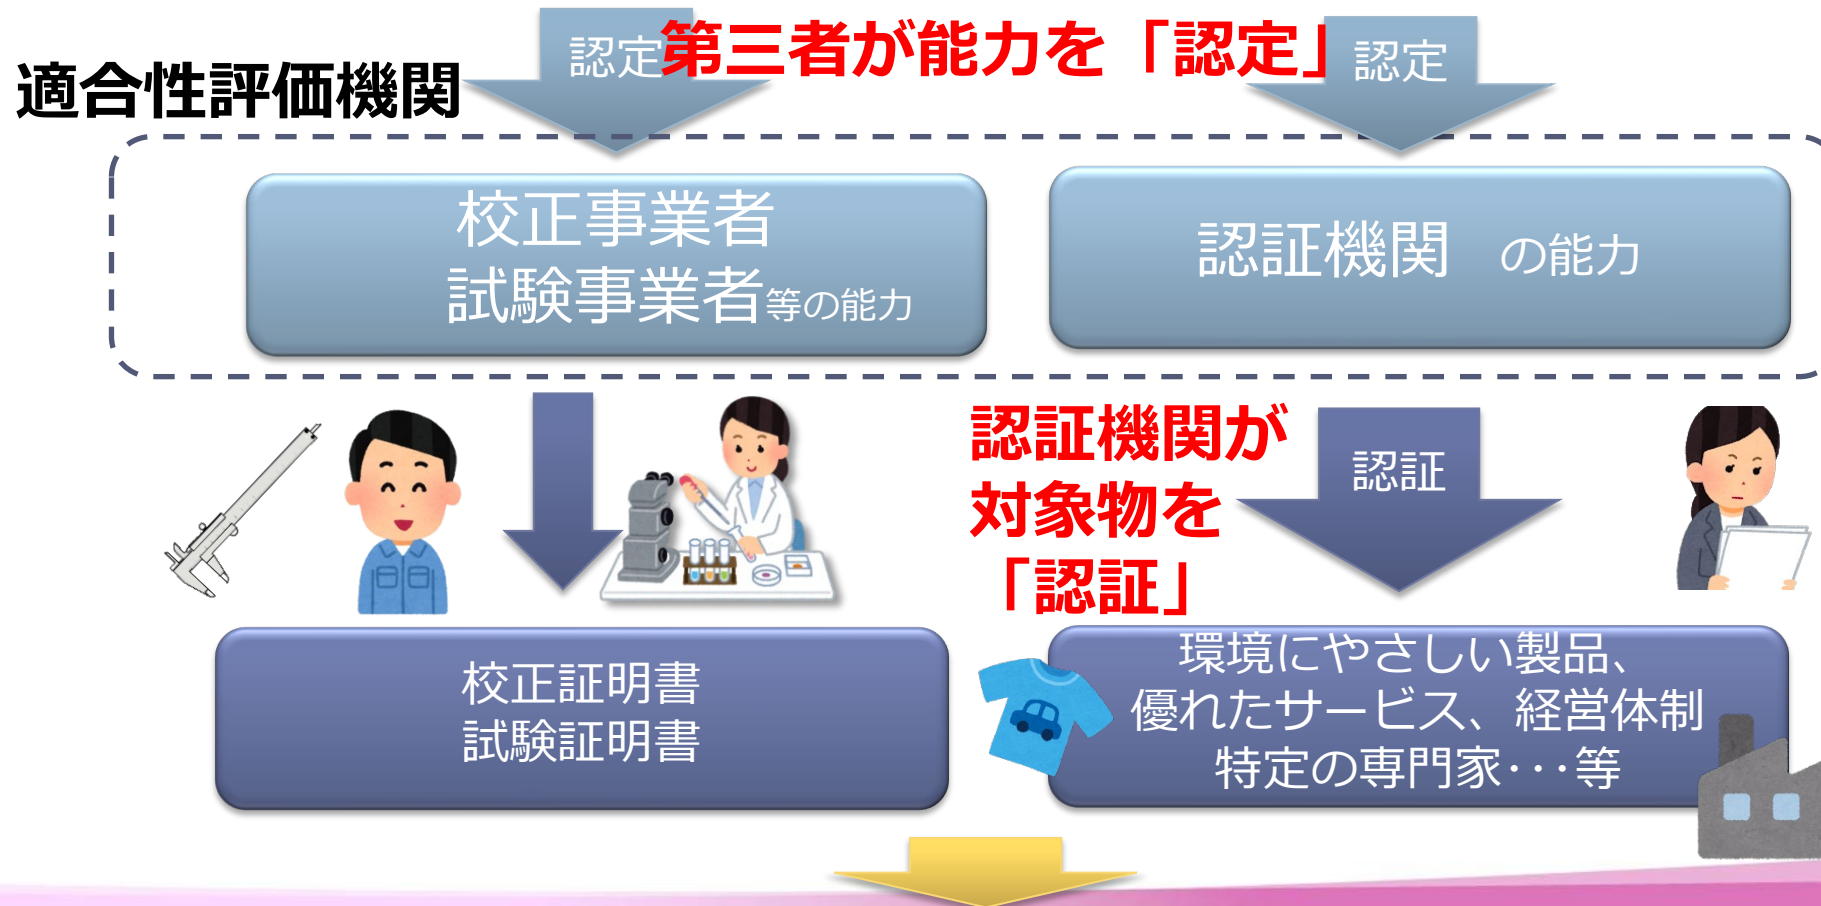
適合性評価機関

認定 第三者が能力を「認定」 認定

校正事業者
試験事業者等の能力

認証機関　の能力

認証機関が
対象物を
「認証」

認証

校正証明書
試験証明書

環境にやさしい製品、
優れたサービス、経営体制
特定の専門家・・・等